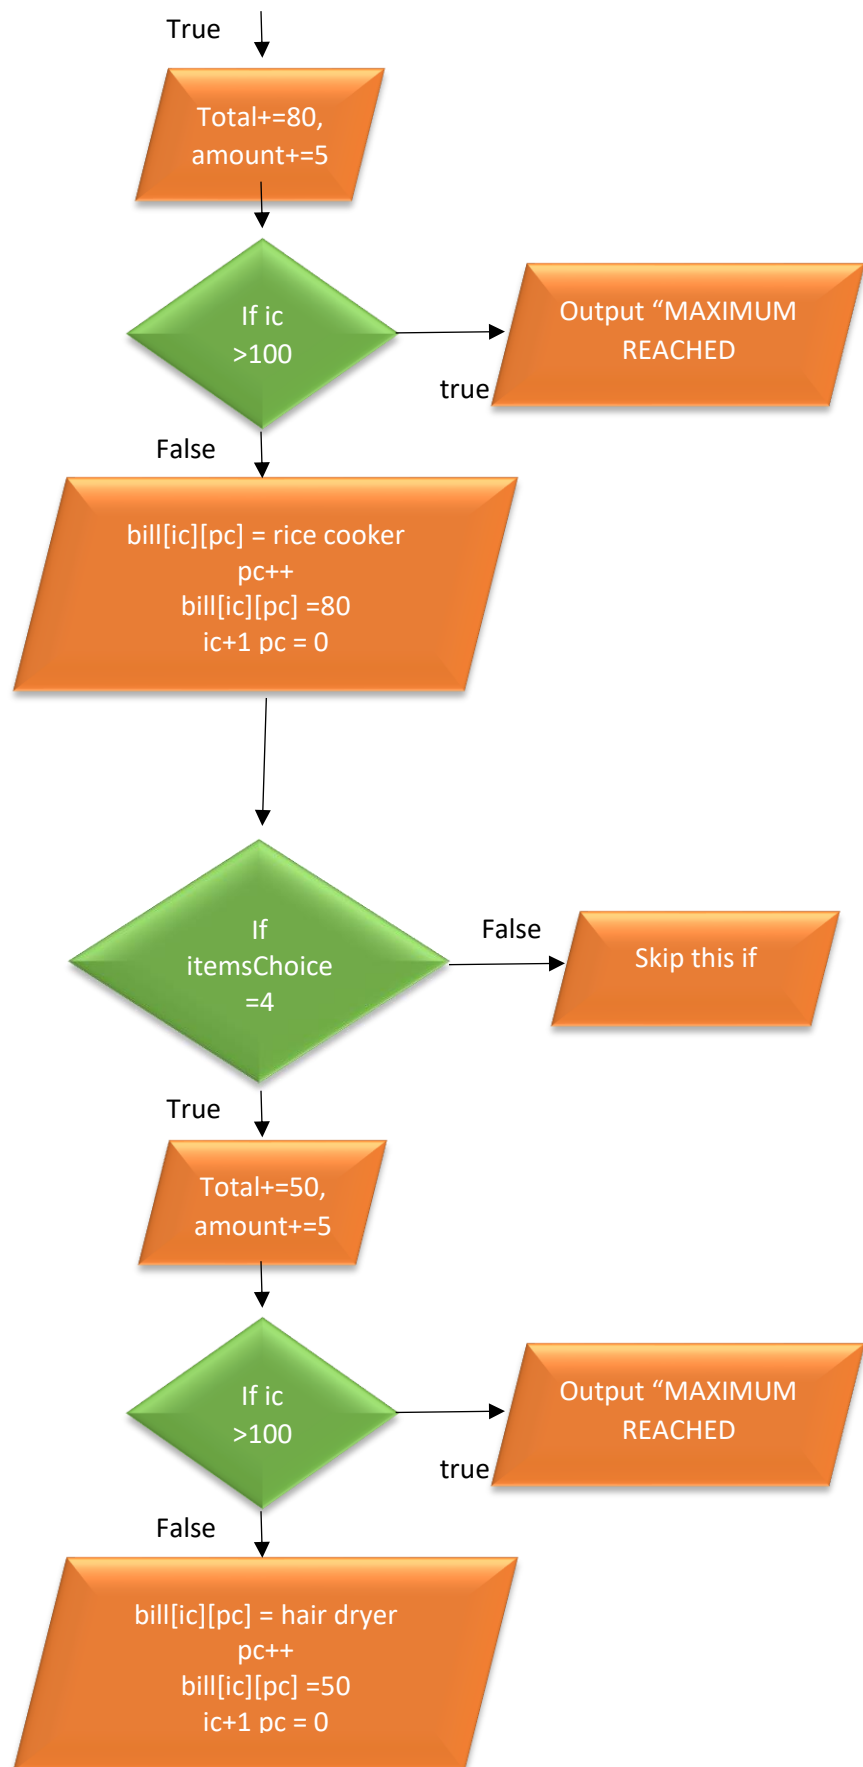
True

Total+=80, amount+=5

If ic >100

true

Output “MAXIMUM REACHED

False

bill[ic][pc] = rice cooker
pc++
bill[ic][pc] =80
ic+1 pc = 0

If itemsChoice =4

False

Skip this if

True

Total+=50, amount+=5

If ic >100

true

Output “MAXIMUM REACHED

False

bill[ic][pc] = hair dryer
pc++
bill[ic][pc] =50
ic+1 pc = 0